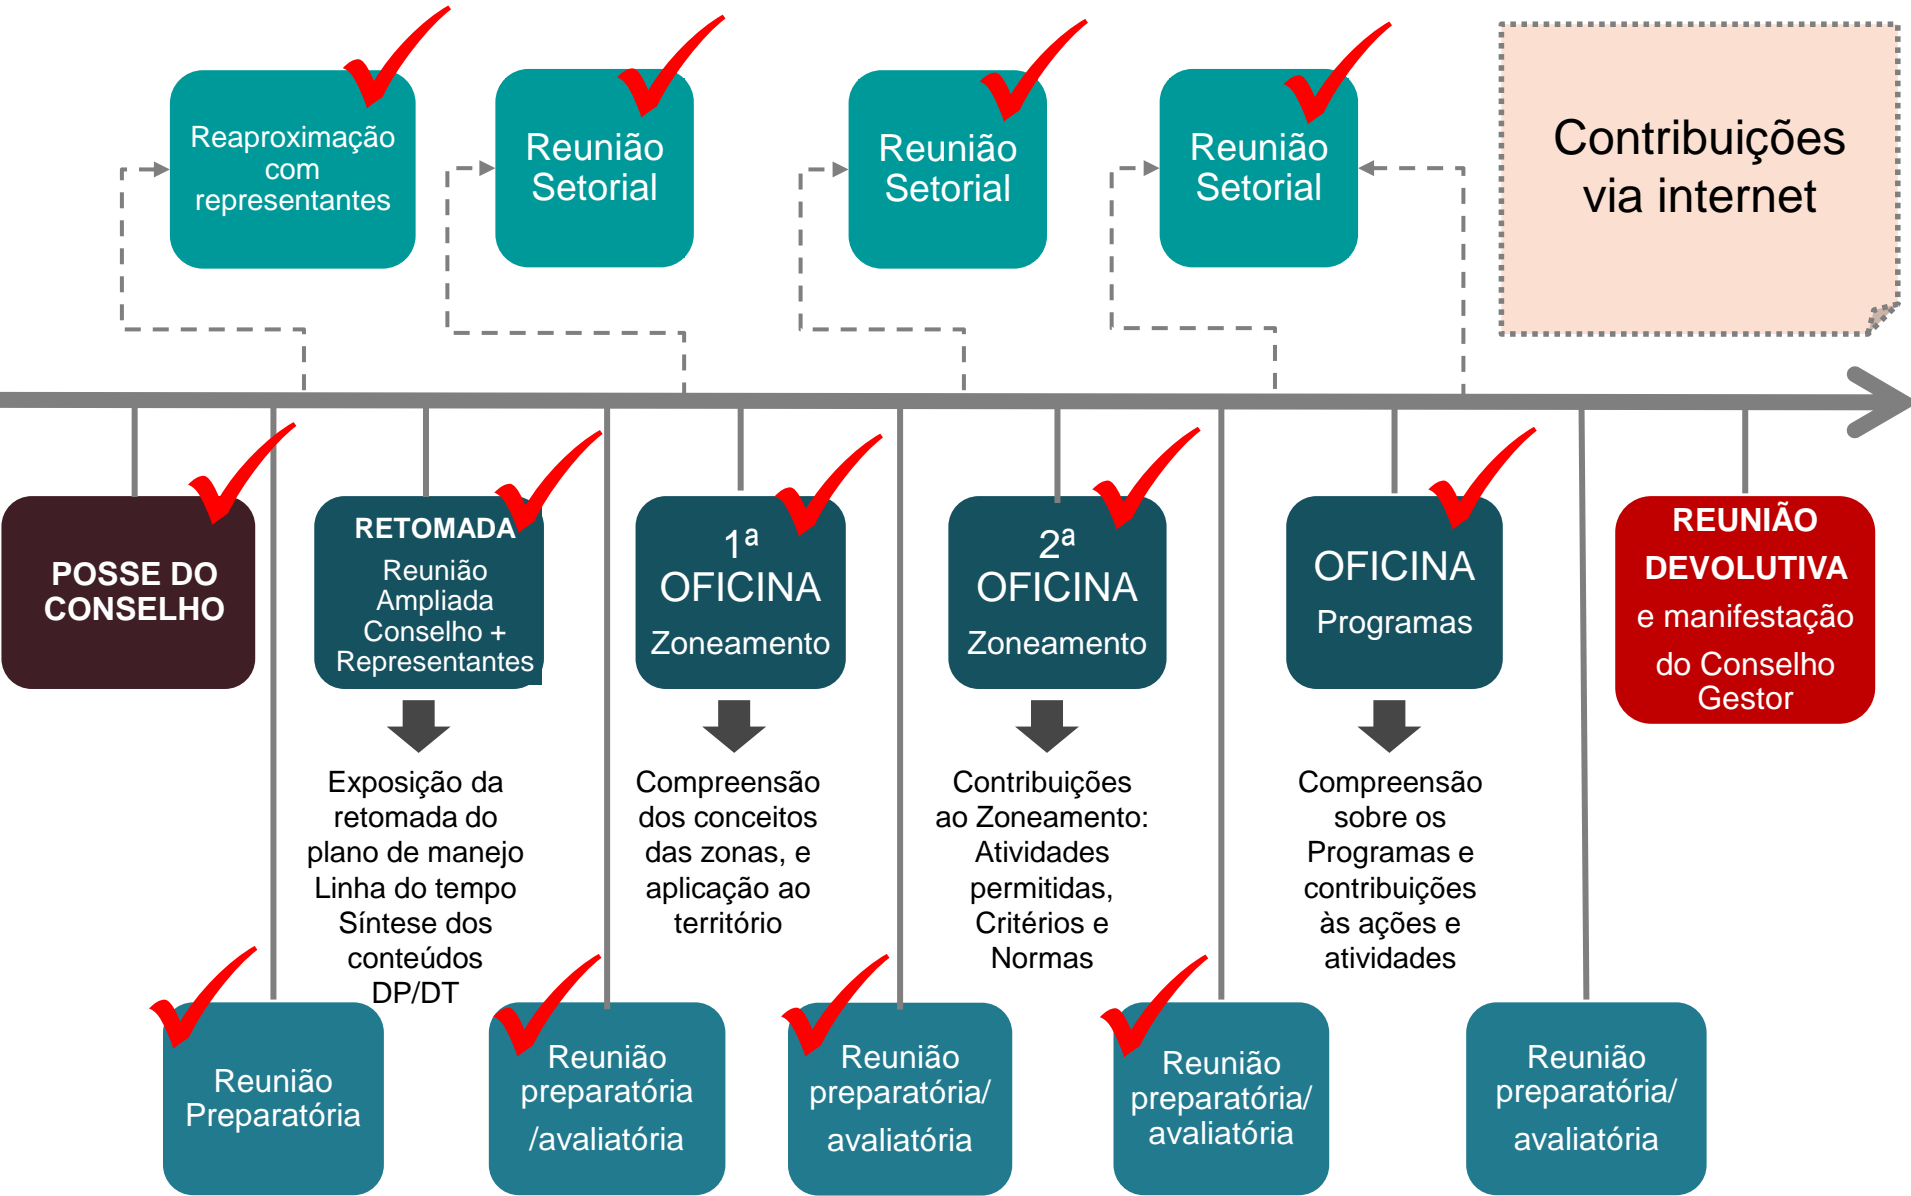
Reaproximação com representantes

Reunião Setorial

Reunião Setorial

Reunião Setorial

Contribuições via internet

POSSE DO CONSELHO

RETOMADA
Reunião Ampliada Conselho + Representantes

Exposição da retomada do plano de manejo Linha do tempo Síntese dos conteúdos DP/DT

$1^a$ OFICINA
Zoneamento

Compreensão dos conceitos das zonas, e aplicação ao território

$2^a$ OFICINA
Zoneamento

Contribuições ao Zoneamento: Atividades permitidas, Critérios e Normas

OFICINA
Programas

Compreensão sobre os Programas e contribuições às ações e atividades

REUNIÃO DEVOLUTIVA
e manifestação do Conselho Gestor

Reunião Preparatória

Reunião preparatória /avaliatória

Reunião preparatória/ avaliatória

Reunião preparatória/ avaliatória

Reunião preparatória/ avaliatória